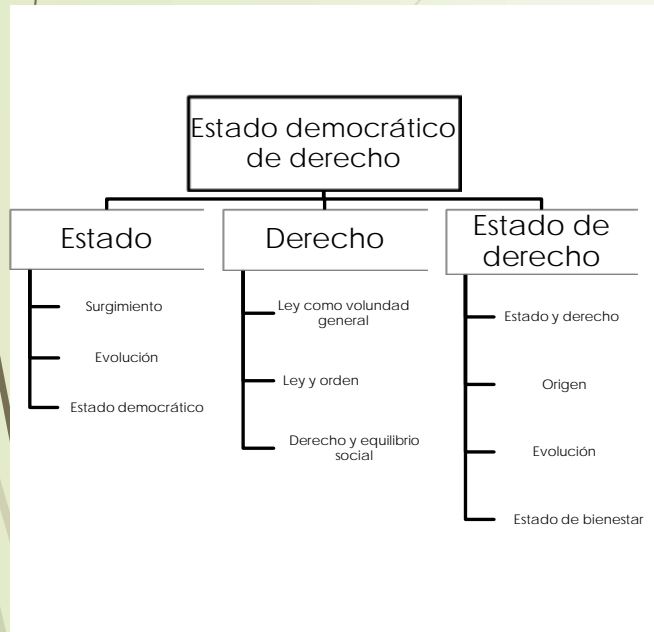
Estado democrático de derecho

Estado

Surgimiento

Evolución

Estado democrático

Derecho

Ley como volundad general

Ley y orden

Derecho y equilibrio social

Estado de derecho

Estado y derecho

Origen

Evolución

Estado de bienestar